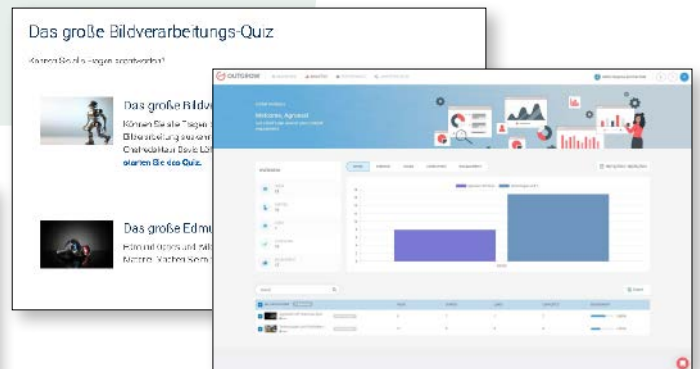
Das große Bildverarbeitungs-Quiz

Können Sie alle Fragen beantworten?

Das große Bildv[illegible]

Können Sie alle Fragen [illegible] Bildverarbeitung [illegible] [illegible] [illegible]

starten Sie das Quiz.

Das große Edm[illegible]

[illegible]

OUTGROW

Welcome, Agnes!

Statistics

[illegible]